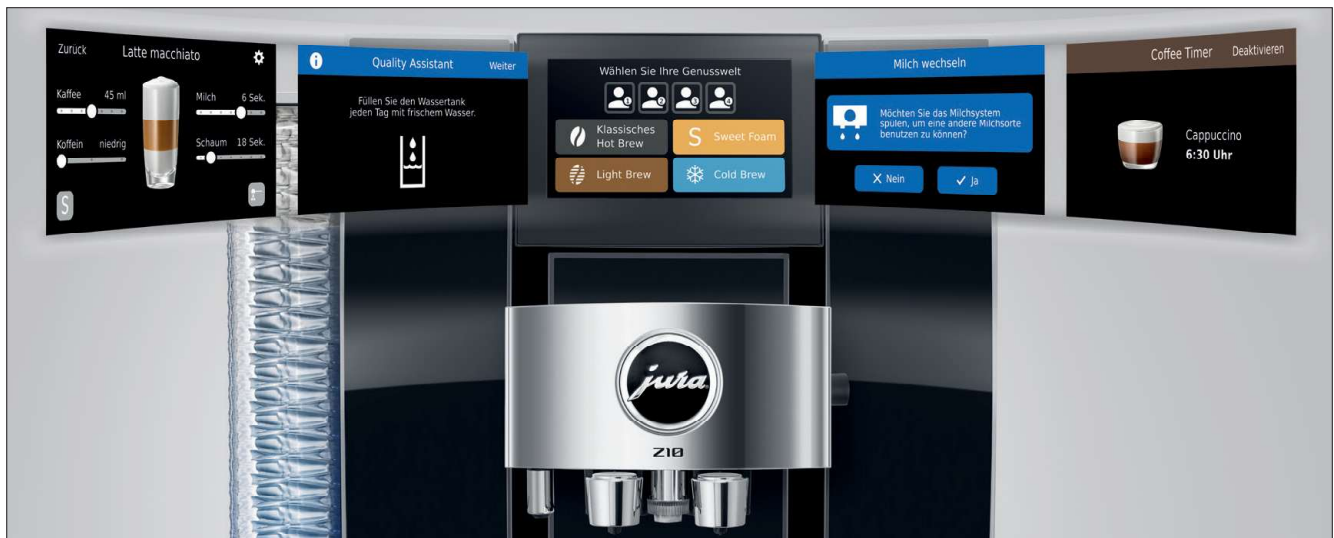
Zurück Latte macchiato

Kaffee 45 ml

Milch 6 Sek.

Koffein niedrig

Schaum 18 Sek.

S

Quality Assistant Weiter

Füllen Sie den Wassertank jeden Tag mit frischem Wasser.

Wählen Sie Ihre Genusswelt

Klassisches Hot Brew

S Sweet Foam

Light Brew

Cold Brew

Milch wechseln

Möchten Sie das Milchsystem spülen, um eine andere Milchsorte benutzen zu können?

X Nein

✓ Ja

Coffee Timer Deaktivieren

Cappuccino
6:30 Uhr

jura

Z10